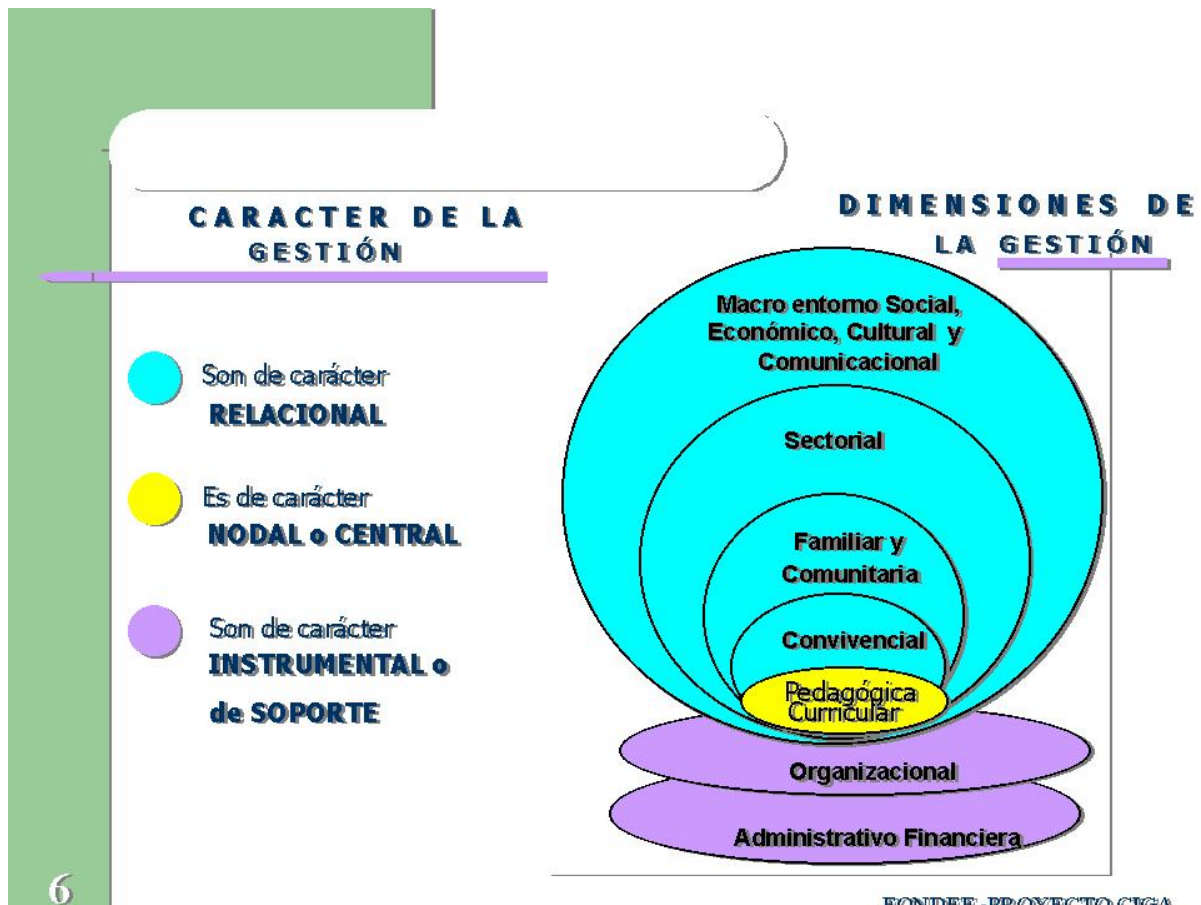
CARACTER DE LA GESTIÓN

DIMENSIONES DE LA GESTIÓN

Son de carácter RELACIONAL

Es de carácter NODAL o CENTRAL

Son de carácter INSTRUMENTAL o de SOPORTE

Macro entorno Social, Económico, Cultural y Comunicacional

Sectorial

Familiar y Comunitaria

Convivencial

Pedagógica Curricular

Organizacional

Administrativo Financiera

6

FONDEF -PROYECTO CIGA